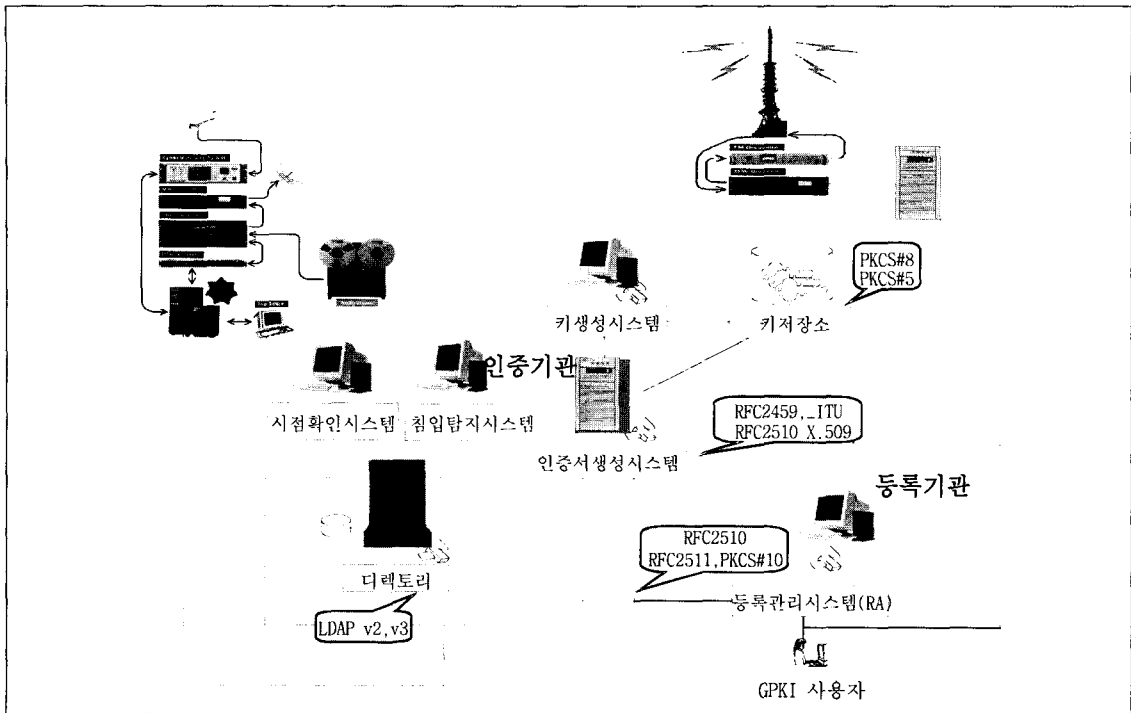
PKCS#8
PKCS#5

키생성시스템

키저장소

인증기관

시점확인시스템

침입탐지시스템

RFC2459,_ITU
RFC2510 X.509

인증서생성시스템

등록기관

RFC2510
RFC2511,PKCS#10

디렉토리

LDAP v2,v3

등록관리시스템(RA)

GPKI 사용자